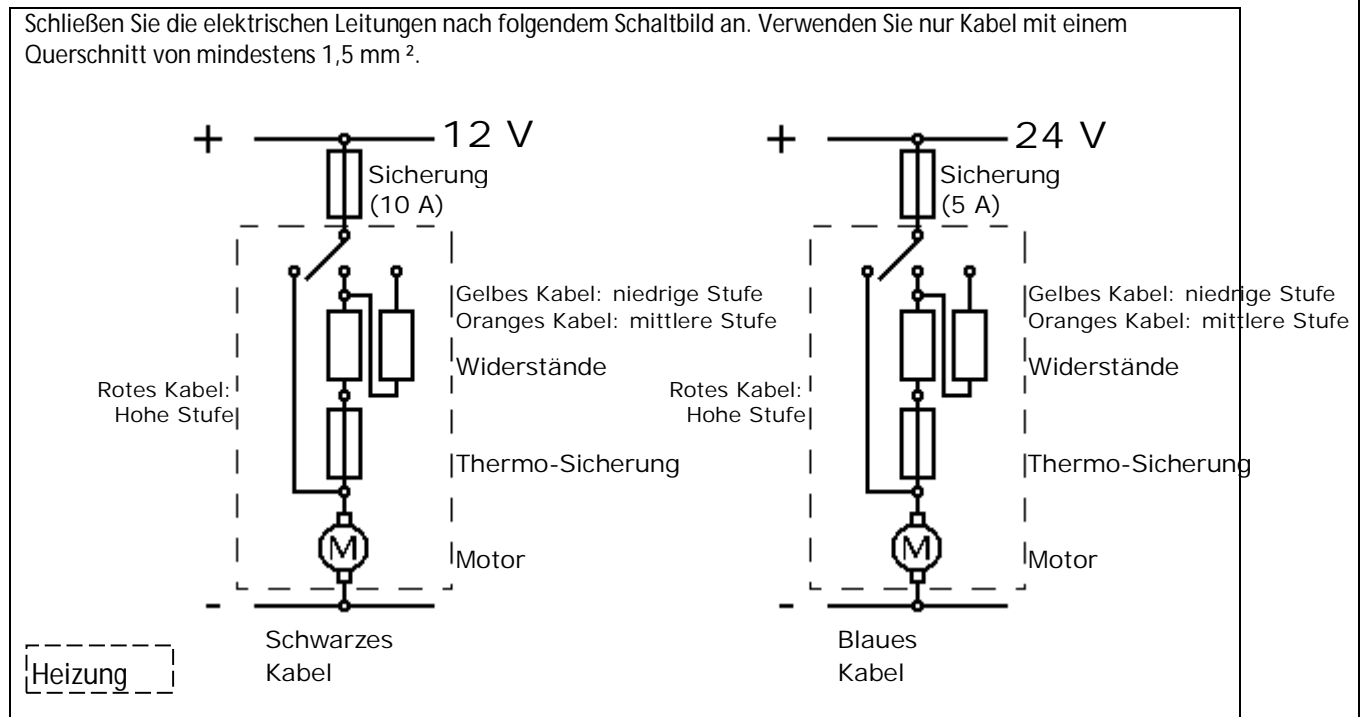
Schließen Sie die elektrischen Leitungen nach folgendem Schaltbild an. Verwenden Sie nur Kabel mit einem Querschnitt von mindestens 1,5 mm ².

+ 12 V
Sicherung (10 A)
Gelbes Kabel: niedrige Stufe
Oranges Kabel: mittlere Stufe
Widerstände
Rotes Kabel: Hohe Stufe
Thermo-Sicherung
M
Motor
-
Schwarzes Kabel

+ 24 V
Sicherung (5 A)
Gelbes Kabel: niedrige Stufe
Oranges Kabel: mittlere Stufe
Widerstände
Rotes Kabel: Hohe Stufe
Thermo-Sicherung
M
Motor
-
Blaues Kabel

Heizung